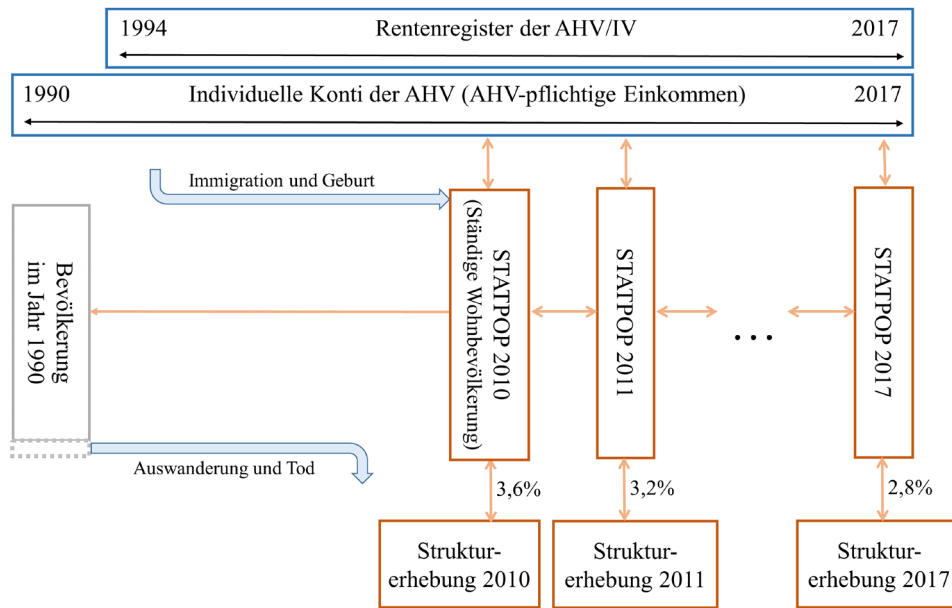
1994 Rentenregister der AHV/IV 2017

1990 Individuelle Konti der AHV (AHV-pflichtige Einkommen) 2017

Immigration und Geburt

Bevölkerung im Jahr 1990

STATPOP 2010 (Ständige Wohnbevölkerung)

STATPOP 2011

...

STATPOP 2017

Auswanderung und Tod

3,6%

3,2%

2,8%

Struktur-erhebung 2010

Struktur-erhebung 2011

Struktur-erhebung 2017